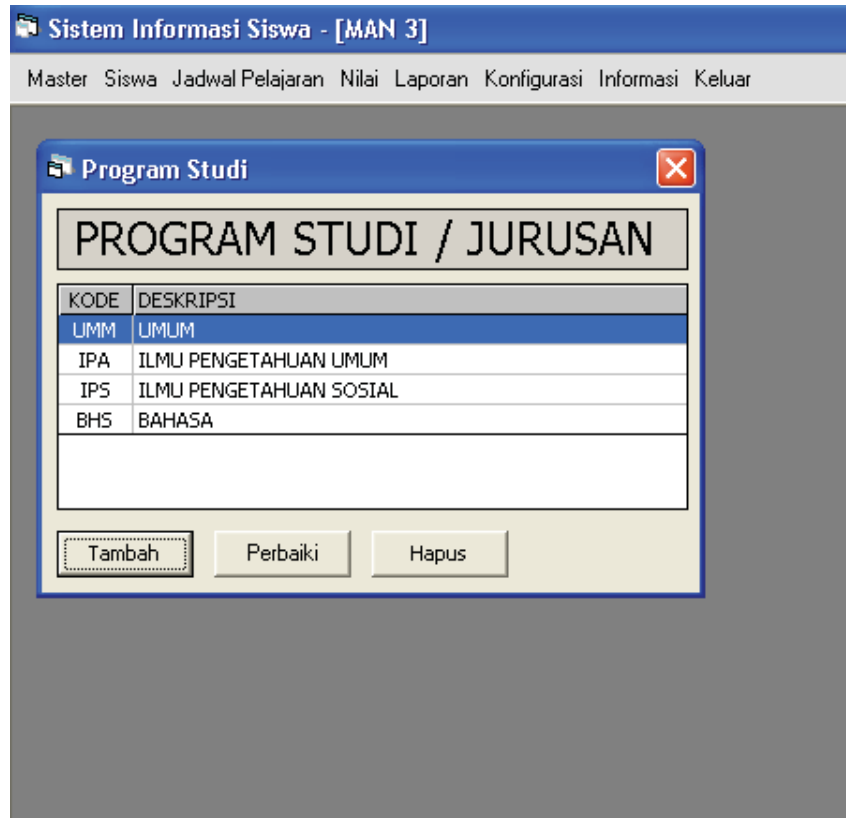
Sistem Informasi Siswa - [MAN 3]

Master Siswa Jadwal Pelajaran Nilai Laporan Konfigurasi Informasi Keluar

Program Studi

PROGRAM STUDI / JURUSAN

| KODE | DESKRIPSI |
|---|---|
| UMM | UMUM |
| IPA | ILMU PENGETAHUAN UMUM |
| IPS | ILMU PENGETAHUAN SOSIAL |
| BHS | BAHASA |

Tambah Perbaiki Hapus